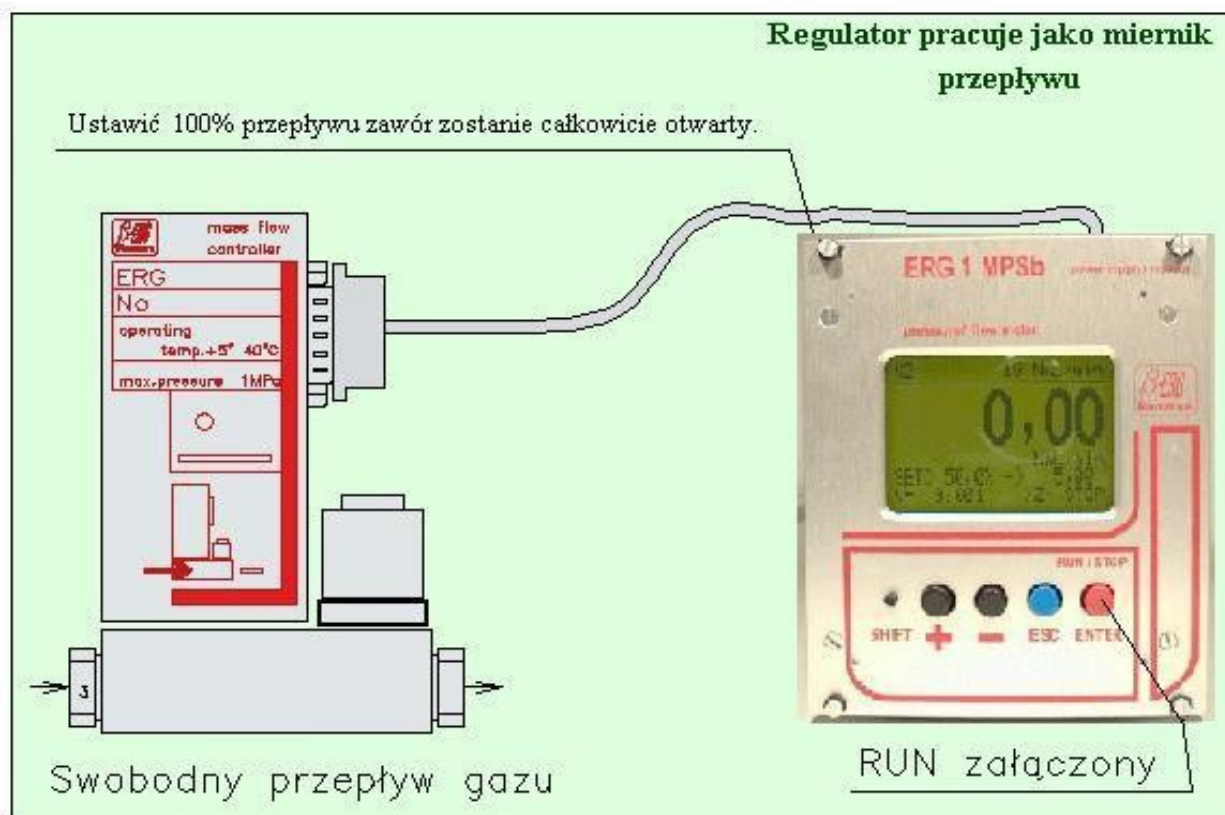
Regulator pracuje jako miernik przepływu

Ustawić 100% przepływu zawór zostanie całkowicie otwarty.

mass flow controller

ERG

No

operating temp.+5° 40°C

max.pressure 1MPa

3

ERG 1 MPSb

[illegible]

0,00

SET: 50,0% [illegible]

RUN / STOP

SHIFT + − ESC ENTER

RUN załączony

Swobodny przepływ gazu